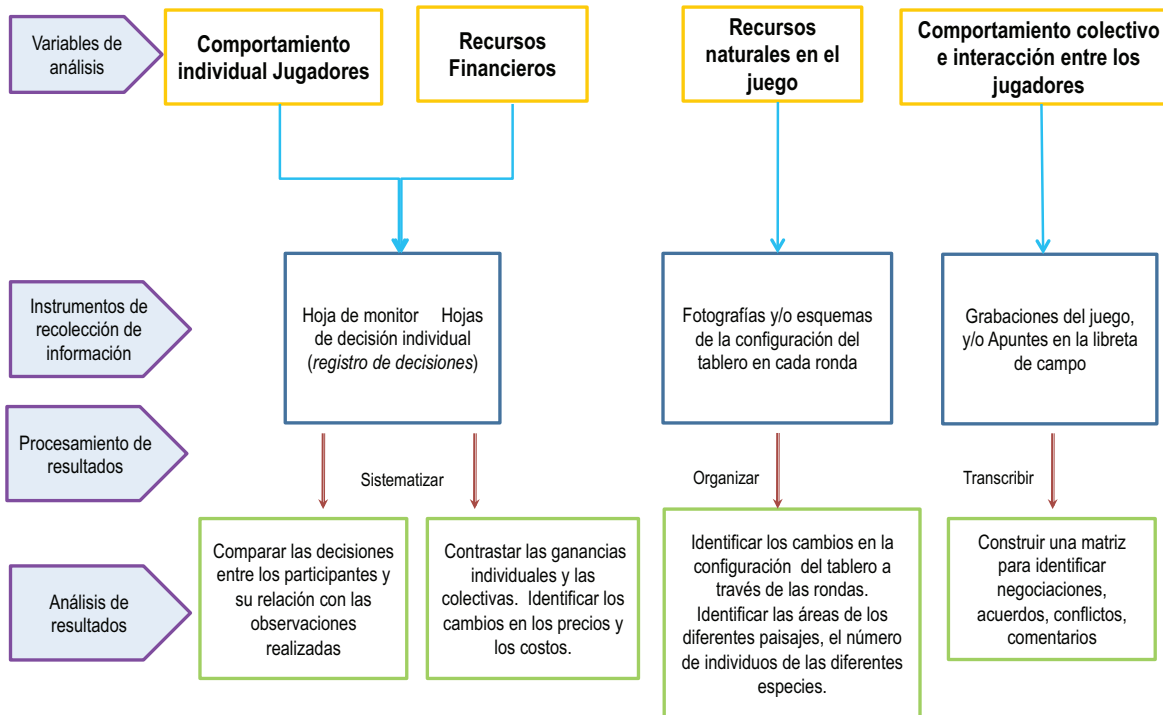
Variables de análisis

Comportamiento individual Jugadores

Recursos Financieros

Recursos naturales en el juego

Comportamiento colectivo e interacción entre los jugadores

Instrumentos de recolección de información

Hoja de monitor Hojas de decisión individual (*registro de decisiones*)

Fotografías y/o esquemas de la configuración del tablero en cada ronda

Grabaciones del juego, y/o Apuntes en la libreta de campo

Procesamiento de resultados

Sistematizar

Organizar

Transcribir

Análisis de resultados

Comparar las decisiones entre los participantes y su relación con las observaciones realizadas

Contrastar las ganancias individuales y las colectivas. Identificar los cambios en los precios y los costos.

Identificar los cambios en la configuración del tablero a través de las rondas. Identificar las áreas de los diferentes paisajes, el número de individuos de las diferentes especies.

Construir una matriz para identificar negociaciones, acuerdos, conflictos, comentarios